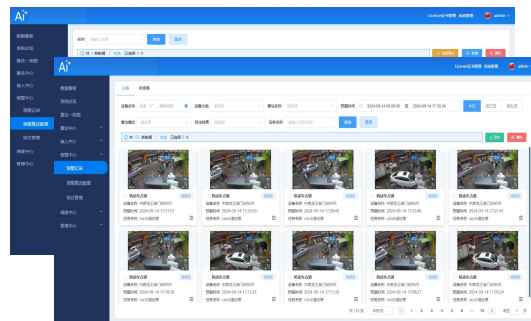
Ai

License过期管理 系统管理 admin

数据看板
系统状况
算法一键部署
算法中心
接入中心
智慧中心
告警记录
告警信息配置
统计管理
设备中心
管理中心

设备名称 请输入设备名称 搜索 重置

已选择 0 项

Ai

License过期管理 系统管理 admin

数据看板
系统状况
算法一键部署
算法中心
接入中心
智慧中心
告警记录
告警信息配置
统计管理
设备中心
管理中心

设备 告警图

设备名称 请选择 设备分组 请选择 算法名称 请选择 告警时间 2024-09-14 00:00:00 至 2024-09-14 17:30:34 今日 近7日 近1月

算法状态 请选择 结论结果 请选择 任务名称 请输入任务名称 搜索 重置

已选择 0 项

导出 删除

机动车占道 设备名称 中爱院北大门前 告警时间 2024-09-14 17:23:51 任务名称 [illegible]

机动车占道 设备名称 中爱院北大门前 告警时间 2024-09-14 17:25:59 任务名称 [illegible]

机动车占道 设备名称 中爱院北大门前 告警时间 2024-09-14 17:26:49 任务名称 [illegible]

机动车占道 设备名称 中爱院北大门前 告警时间 2024-09-14 17:25:46 任务名称 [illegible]

机动车占道 设备名称 中爱院北大门前 告警时间 2024-09-14 17:21:41 任务名称 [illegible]

机动车占道 设备名称 中爱院北大门前 告警时间 2024-09-14 17:18:58 任务名称 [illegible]

机动车占道 设备名称 中爱院北大门前 告警时间 2024-09-14 17:17:56 任务名称 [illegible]

机动车占道 设备名称 中爱院北大门前 告警时间 2024-09-14 17:15:20 任务名称 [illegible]

机动车占道 设备名称 中爱院北大门前 告警时间 2024-09-14 17:09:27 任务名称 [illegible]

机动车占道 设备名称 中爱院北大门前 告警时间 2024-09-14 17:06:18 任务名称 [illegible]

共 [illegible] 条 1 2 3 4 5 6 ... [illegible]